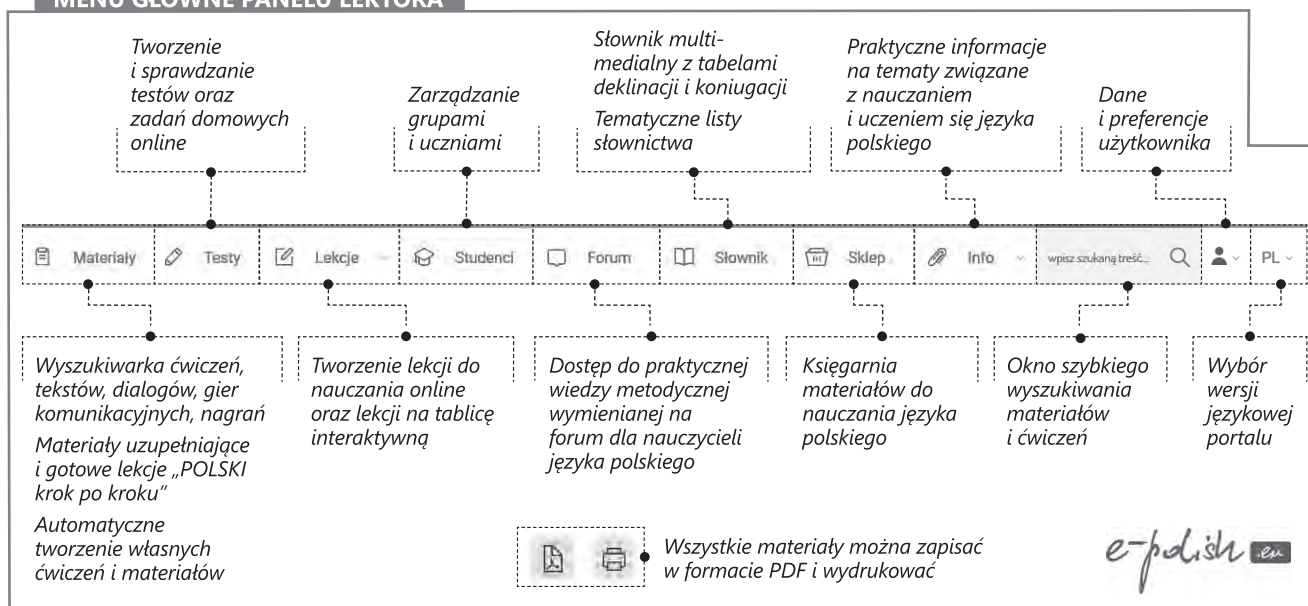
MENU GŁÓWNE PANELU LEKTORA

Tworzenie i sprawdzanie testów oraz zadań domowych online

Zarządzanie grupami i uczniami

Słownik multimedialny z tabelami deklinacji i koniugacji

Tematyczne listy słownictwa

Praktyczne informacje na tematy związane z nauczaniem i uczeniem się języka polskiego

Dane i preferencje użytkownika

Materiały | Testy | Lekcje | Studenci | Forum | Słownik | Sklep | Info | wpisz szukaną treść... | PL

Wyszukiwarka ćwiczeń, tekstów, dialogów, gier komunikacyjnych, nagrań

Materiały uzupełniające i gotowe lekcje „POLSKI krok po kroku"

Automatyczne tworzenie własnych ćwiczeń i materiałów

Tworzenie lekcji do nauczania online oraz lekcji na tablicę interaktywną

Dostęp do praktycznej wiedzy metodycznej wymienianej na forum dla nauczycieli języka polskiego

Księgarnia materiałów do nauczania języka polskiego

Okno szybkiego wyszukiwania materiałów i ćwiczeń

Wybór wersji językowej portalu

Wszystkie materiały można zapisać w formacie PDF i wydrukować

e-polish .eu